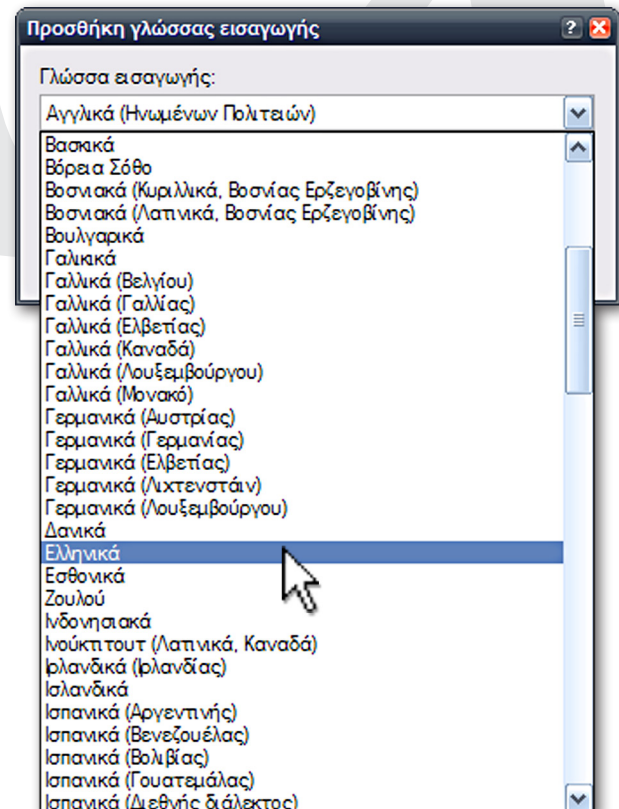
Προσθήκη γλώσσας εισαγωγής
?
Γλώσσα εισαγωγής:
Αγγλικά (Ηνωμένων Πολιτειών)
Βασκικά
Βόρεια Σόθο
Βοσνιακά (Κυριλλικά, Βοσνίας Ερζεγοβίνης)
Βοσνιακά (Λατινικά, Βοσνίας Ερζεγοβίνης)
Βουλγαρικά
Γαλικικά
Γαλλικά (Βελγίου)
Γαλλικά (Γαλλίας)
Γαλλικά (Ελβετίας)
Γαλλικά (Καναδά)
Γαλλικά (Λουξεμβούργου)
Γαλλικά (Μονακό)
Γερμανικά (Αυστρίας)
Γερμανικά (Γερμανίας)
Γερμανικά (Ελβετίας)
Γερμανικά (Λιχτενστάιν)
Γερμανικά (Λουξεμβούργου)
Δανικά
Ελληνικά
Εσθονικά
Ζουλού
Ινδονησιακά
Ινούκτιτουτ (Λατινικά, Καναδά)
Ιρλανδικά (Ιρλανδίας)
Ισλανδικά
Ισπανικά (Αργεντινής)
Ισπανικά (Βενεζουέλας)
Ισπανικά (Βολιβίας)
Ισπανικά (Γουατεμάλας)
Ισπανικά (Διεθνής διάλεκτος)